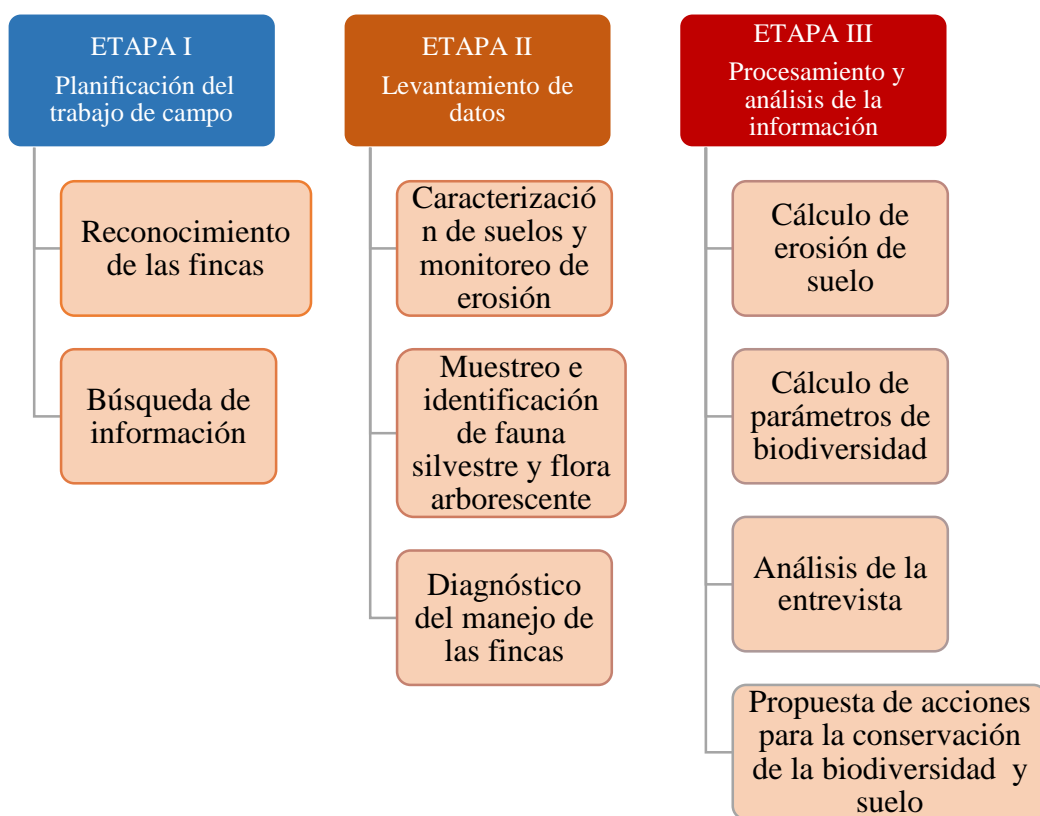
ETAPA I
Planificación del trabajo de campo

Reconocimiento de las fincas

Búsqueda de información

ETAPA II
Levantamiento de datos

Caracterización de suelos y monitoreo de erosión

Muestreo e identificación de fauna silvestre y flora arborescente

Diagnóstico del manejo de las fincas

ETAPA III
Procesamiento y análisis de la información

Cálculo de erosión de suelo

Cálculo de parámetros de biodiversidad

Análisis de la entrevista

Propuesta de acciones para la conservación de la biodiversidad y suelo